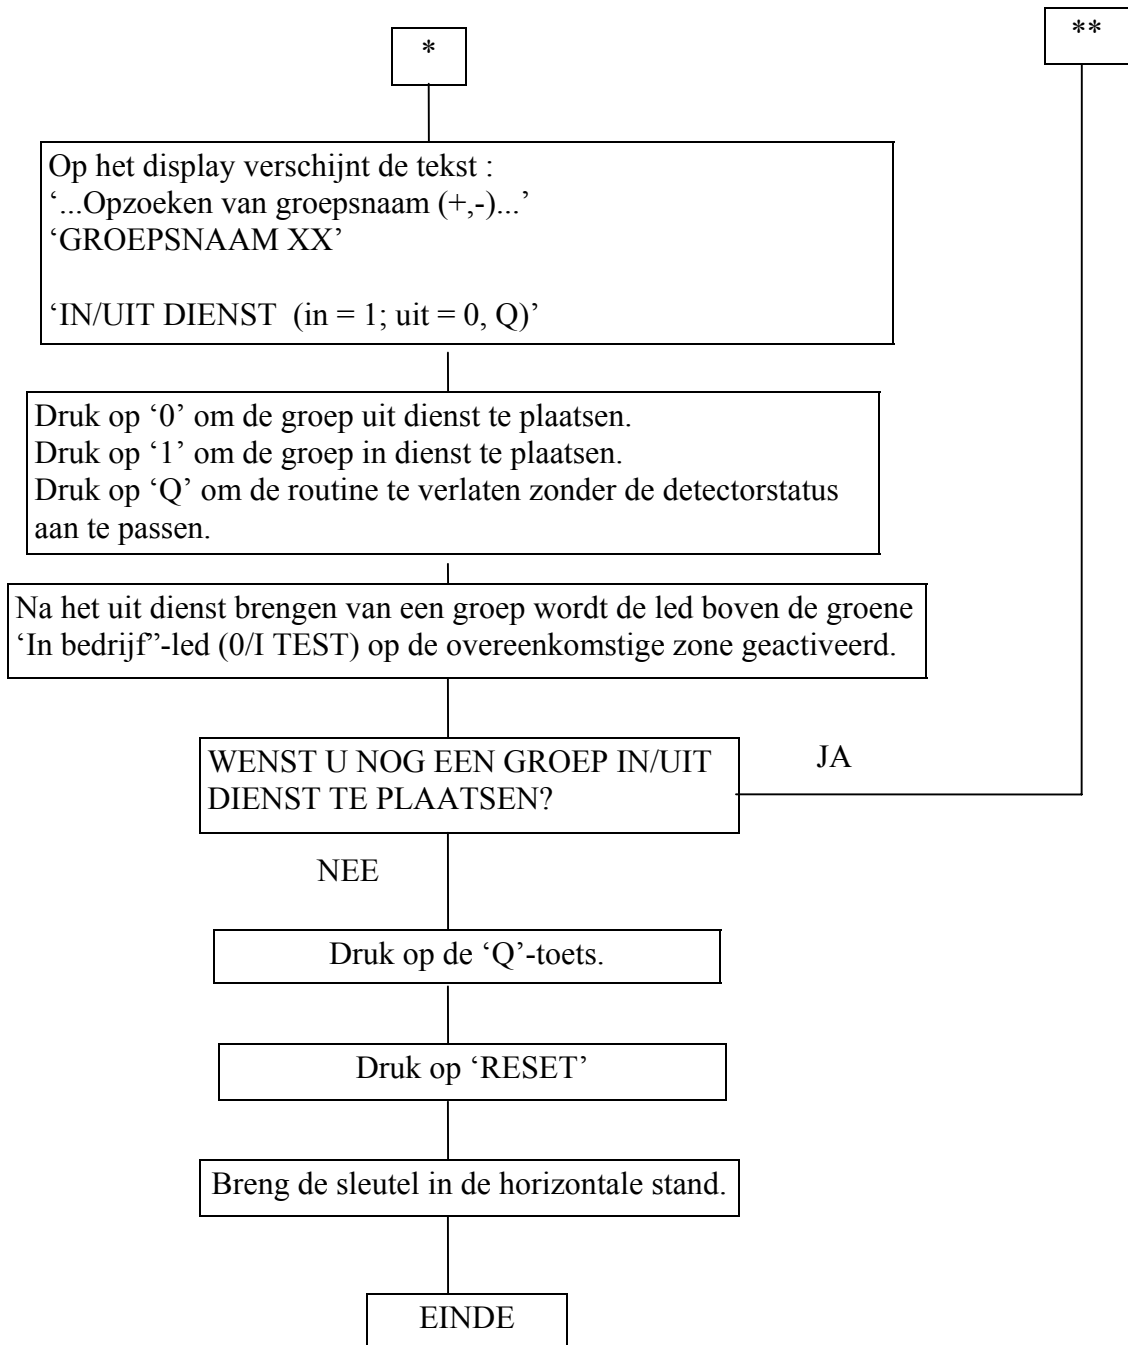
*

**

Op het display verschijnt de tekst :
'...Opzoeken van groepsnaam (+,-)...'
'GROEPSNAAM XX'

'IN/UIT DIENST (in = 1; uit = 0, Q)'

Druk op '0' om de groep uit dienst te plaatsen.
Druk op '1' om de groep in dienst te plaatsen.
Druk op 'Q' om de routine te verlaten zonder de detectorstatus aan te passen.

Na het uit dienst brengen van een groep wordt de led boven de groene 'In bedrijf''-led (0/I TEST) op de overeenkomstige zone geactiveerd.

WENST U NOG EEN GROEP IN/UIT DIENST TE PLAATSEN?

JA

NEE

Druk op de 'Q'-toets.

Druk op 'RESET'

Breng de sleutel in de horizontale stand.

EINDE